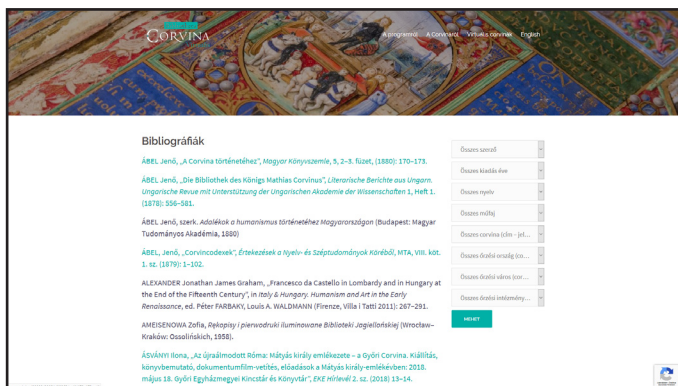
CORVINA

A programról A Corvináról Virtuális corvinák English

Bibliográfiák

ÁBEL Jenő, „A Corvina történetéhez", Magyar Könyvszemle, 5, 2–3. füzet, (1880): 170–173.

ÁBEL Jenő, „Die Bibliothek des Königs Mathias Corvinus", Literarische Berichte aus Ungarn. Ungarische Revue mit Unterstützung der Ungarischen Akademie der Wissenschaften 1, Heft 1. (1878): 556–581.

ÁBEL Jenő, szerk. Adalékok a humanismus történetéhez Magyarországon (Budapest: Magyar Tudományos Akadémia, 1880)

ÁBEL, Jenő, „Corvincodexek", Értekezések a Nyelv- és Széptudományok Köréből, MTA, VIII. köt. 1. sz. (1879): 1–102.

ALEXANDER Jonathan James Graham, „Francesco da Castello in Lombardy and in Hungary at the End of the Fifteenth Century", in Italy & Hungary. Humanism and Art in the Early Renaissance, ed. Péter FARBAKY, Louis A. WALDMANN (Firenze, Villa I Tatti 2011): 267–291.

AMEISENOWA Zofia, Rękopisy i pierwodruki iluminowane Biblioteki Jagiellońskiej (Wrocław–Kraków: Ossolińskich, 1958).

ÁSVÁNYI Ilona, „Az újraálmodott Róma: Mátyás király emlékezete – a Győri Corvina. Kiállítás, könyvbemutató, dokumentumfilm-vetítés, előadások a Mátyás király-emlékévben: 2018. május 18. Győri Egyházmegyei Kincstár és Könyvtár", EKE Hírlevél 2. sz. (2018) 13–14.

Összes szerző
Összes kiadás éve
Összes nyelv
Összes műfaj
Összes corvina (cím – jel...
Összes őrzési ország (co...
Összes őrzési város (cor...
Összes őrzési intézmény...
MEHET